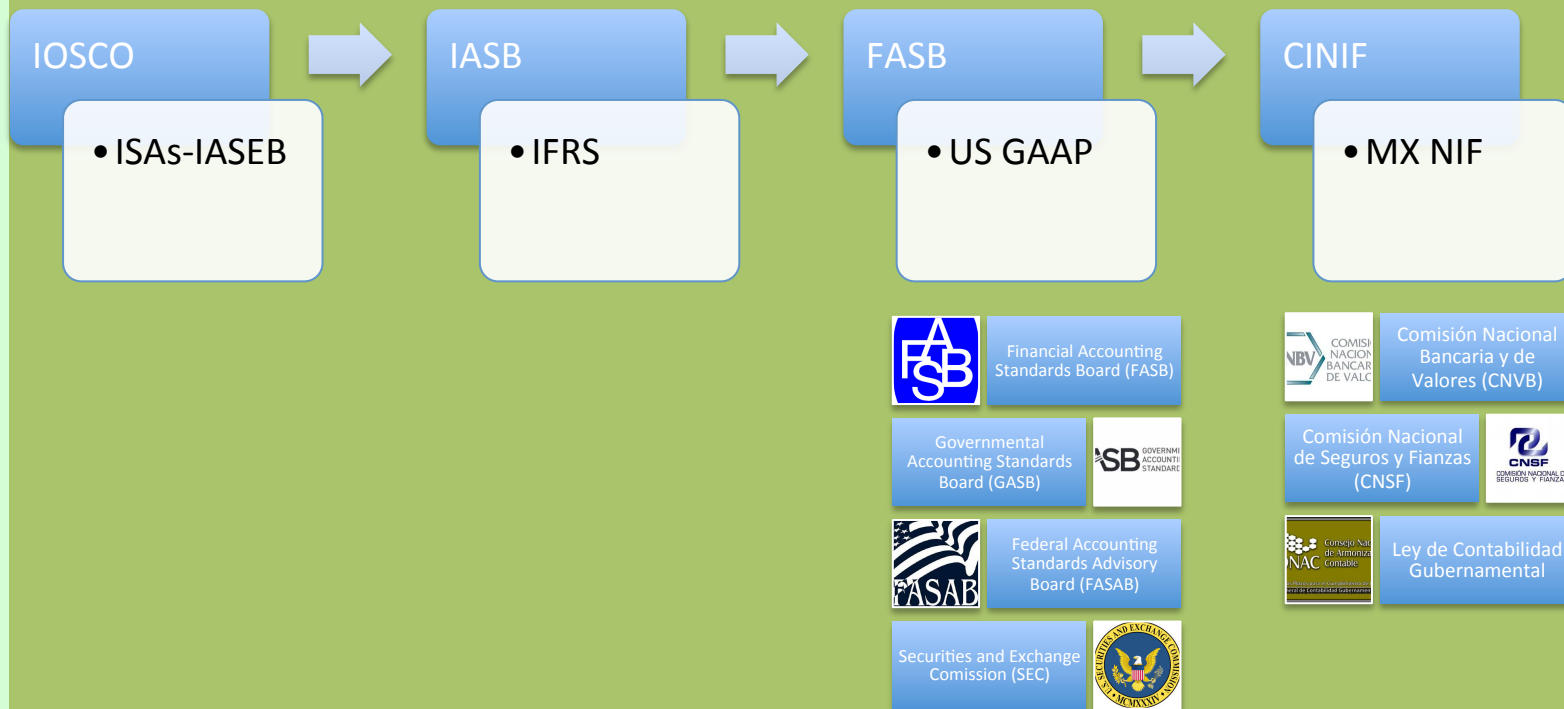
IOSCO

• ISAs-IASEB

IASB

• IFRS

FASB

• US GAAP

CINIF

• MX NIF

FASB

Financial Accounting Standards Board (FASB)

Governmental Accounting Standards Board (GASB)

SB GOVERNM ACCOUNTI STANDARD

FASAB

Federal Accounting Standards Advisory Board (FASAB)

Securities and Exchange Comission (SEC)

U.S. SECURITIES AND EXCHANGE COMMISSION MCMXXXIV

NBV COMISI NACION BANCAR DE VALO

Comisión Nacional Bancaria y de Valores (CNVB)

Comisión Nacional de Seguros y Fianzas (CNSF)

CNSF COMISION NACIONAL DE SEGUROS Y FIANZAS

NAC Consejo Nac de Armoniza Contable

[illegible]

Ley de Contabilidad Gubernamental